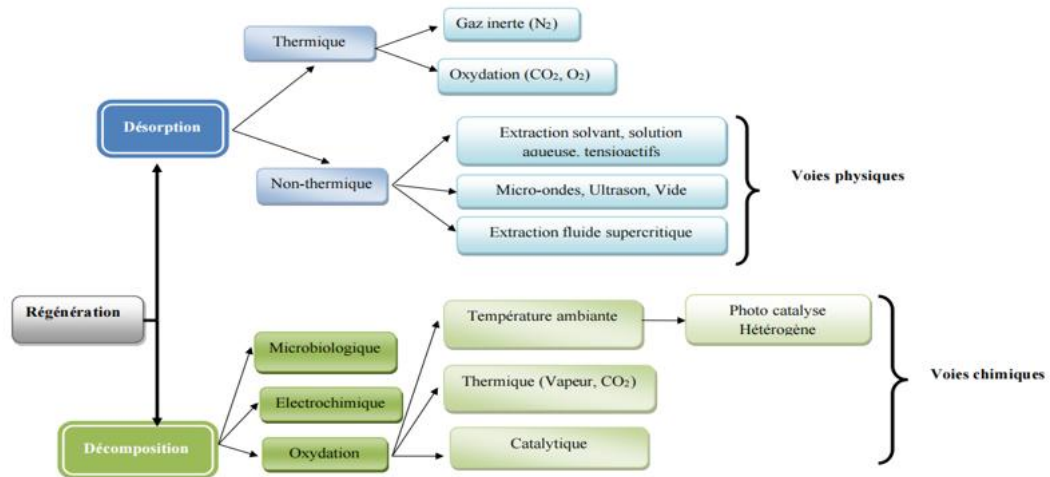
Thermique

Gaz inerte ($N_2$)

Oxydation ($CO_2$, $O_2$)

Désorption

Extraction solvant, solution aqueuse, tensioactifs

Non-thermique

Micro-ondes, Ultrason, Vide

Voies physiques

Extraction fluide supercritique

Régénération

Température ambiante

Photo catalyse Hétérogène

Microbiologique

Thermique (Vapeur, $CO_2$)

Voies chimiques

Electrochimique

Catalytique

Décomposition

Oxydation